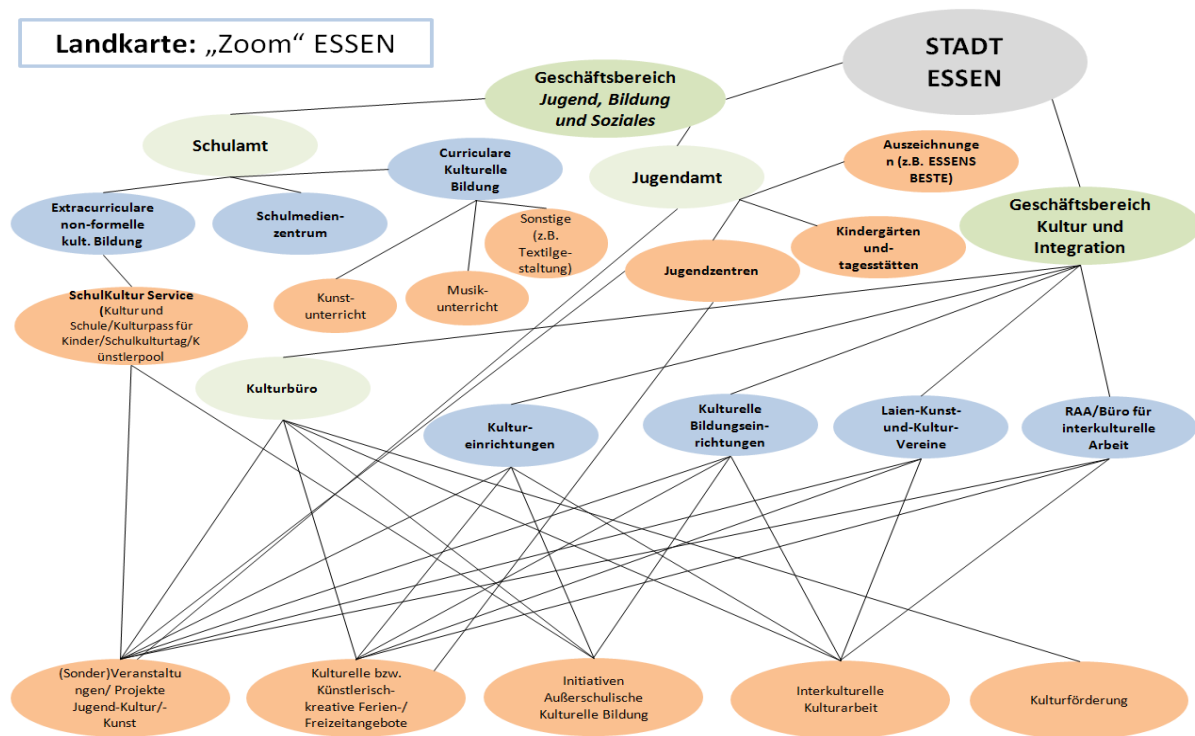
Landkarte: „Zoom“ ESSEN

STADT ESSEN

Geschäftsbereich *Jugend, Bildung und Soziales*

Schulamt

Curriculare Kulturelle Bildung

Jugendamt

Auszeichnungen (z.B. ESSENS BESTE)

Geschäftsbereich Kultur und Integration

Extracurriculare non-formelle kult. Bildung

Schulmedienzentrum

Sonstige (z.B. Textilgestaltung)

Kindergärten und -tagesstätten

Jugendzentren

SchulKultur Service (Kultur und Schule/Kulturpass für Kinder/Schulkulturtag/Künstlerpool

Kunstunterricht

Musikunterricht

Kulturbüro

Kultureinrichtungen

Kulturelle Bildungseinrichtungen

Laien-Kunst-und-Kultur-Vereine

RAA/Büro für interkulturelle Arbeit

(Sonder)Veranstaltungen/ Projekte Jugend-Kultur/-Kunst

Kulturelle bzw. Künstlerisch-kreative Ferien-/ Freizeitangebote

Initiativen Außerschulische Kulturelle Bildung

Interkulturelle Kulturarbeit

Kulturförderung